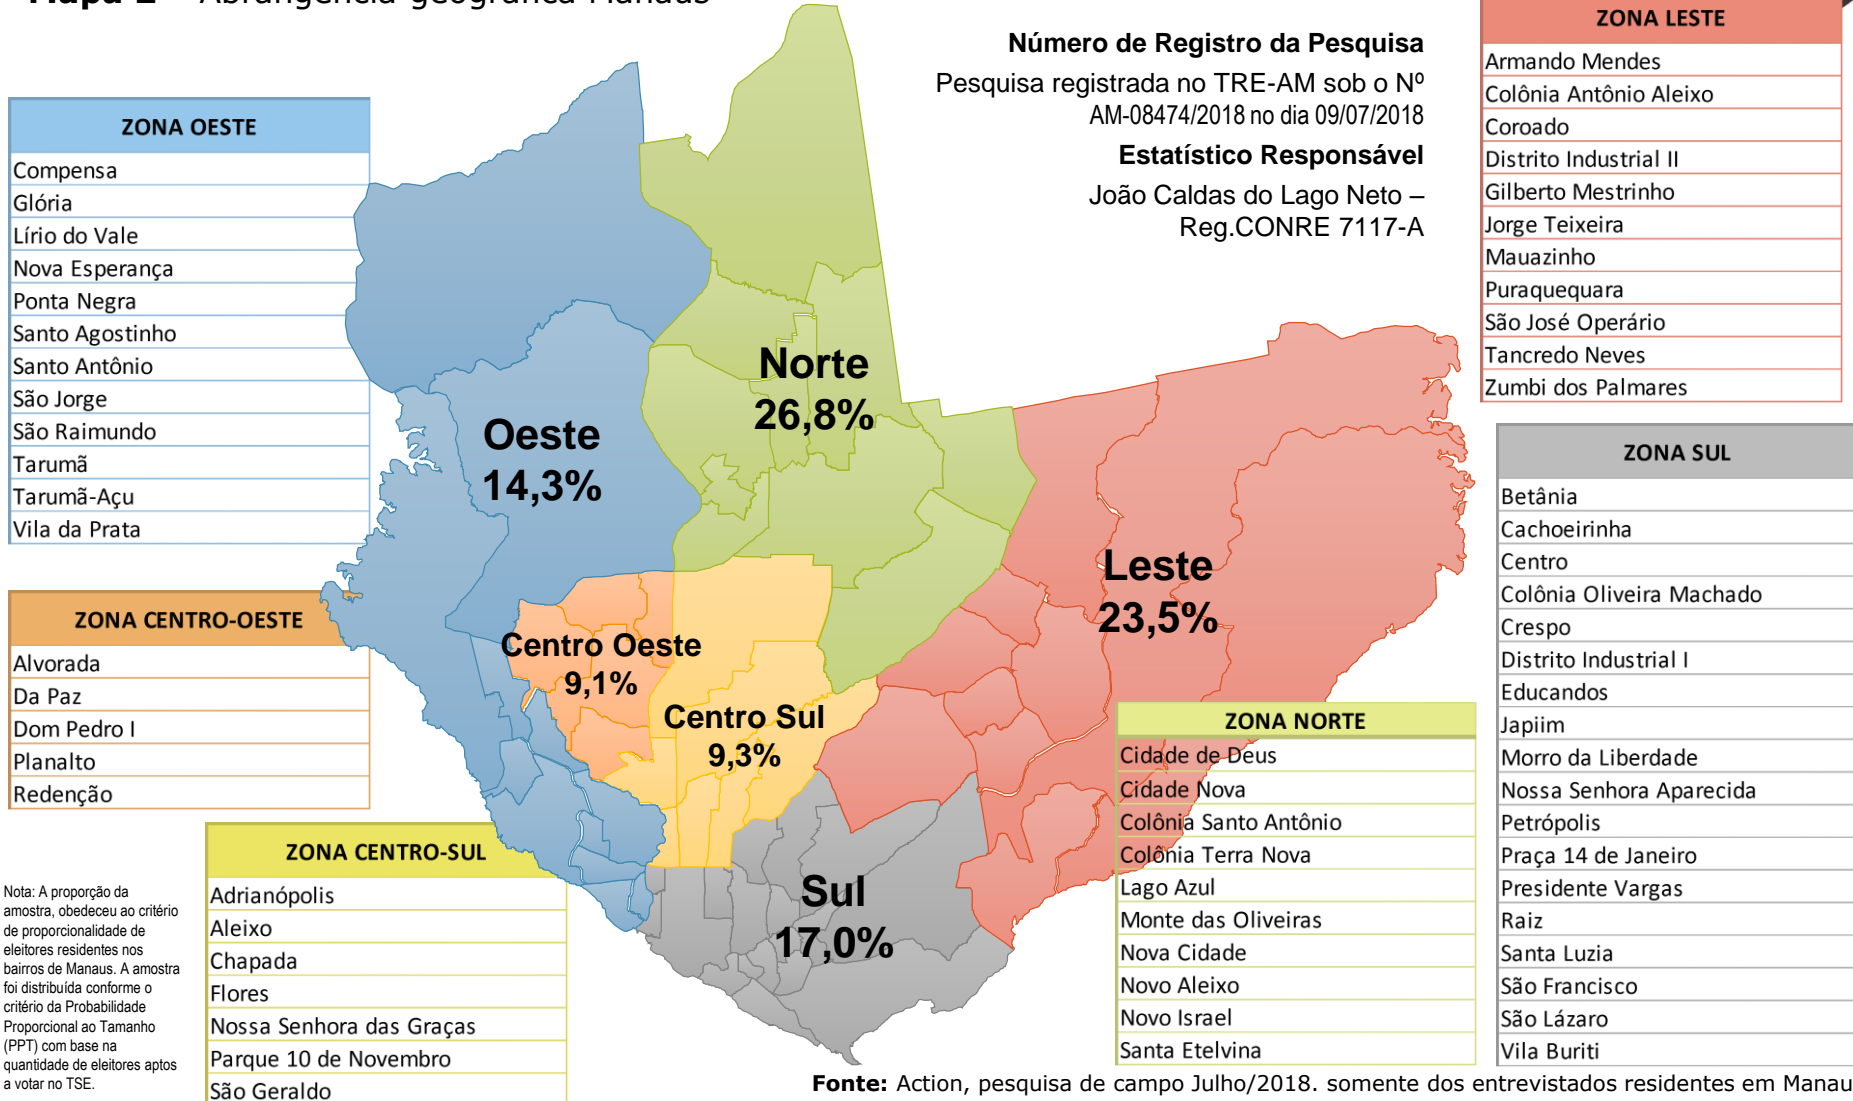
Mapa 2 – Abrangência geográfica Manaus

Número de Registro da Pesquisa
Pesquisa registrada no TRE-AM sob o Nº AM-08474/2018 no dia 09/07/2018
Estatístico Responsável
João Caldas do Lago Neto – Reg.CONRE 7117-A

| ZONA OESTE |
|---|
| Compensa |
| Glória |
| Lírio do Vale |
| Nova Esperança |
| Ponta Negra |
| Santo Agostinho |
| Santo Antônio |
| São Jorge |
| São Raimundo |
| Tarumã |
| Tarumã-Açu |
| Vila da Prata |

| ZONA CENTRO-OESTE |
|---|
| Alvorada |
| Da Paz |
| Dom Pedro I |
| Planalto |
| Redenção |

| ZONA CENTRO-SUL |
|---|
| Adrianópolis |
| Aleixo |
| Chapada |
| Flores |
| Nossa Senhora das Graças |
| Parque 10 de Novembro |
| São Geraldo |

Nota: A proporção da amostra, obedeceu ao critério de proporcionalidade de eleitores residentes nos bairros de Manaus. A amostra foi distribuída conforme o critério da Probabilidade Proporcional ao Tamanho (PPT) com base na quantidade de eleitores aptos a votar no TSE.

Norte
26,8%
Oeste
14,3%
Leste
23,5%
Centro Oeste
9,1%
Centro Sul
9,3%
Sul
17,0%

| ZONA LESTE |
|---|
| Armando Mendes |
| Colônia Antônio Aleixo |
| Coroado |
| Distrito Industrial II |
| Gilberto Mestrinho |
| Jorge Teixeira |
| Mauazinho |
| Puraquequara |
| São José Operário |
| Tancredo Neves |
| Zumbi dos Palmares |

| ZONA SUL |
|---|
| Betânia |
| Cachoeirinha |
| Centro |
| Colônia Oliveira Machado |
| Crespo |
| Distrito Industrial I |
| Educandos |
| Japiim |
| Morro da Liberdade |
| Nossa Senhora Aparecida |
| Petrópolis |
| Praça 14 de Janeiro |
| Presidente Vargas |
| Raiz |
| Santa Luzia |
| São Francisco |
| São Lázaro |
| Vila Buriti |

| ZONA NORTE |
|---|
| Cidade de Deus |
| Cidade Nova |
| Colônia Santo Antônio |
| Colônia Terra Nova |
| Lago Azul |
| Monte das Oliveiras |
| Nova Cidade |
| Novo Aleixo |
| Novo Israel |
| Santa Etelvina |

Fonte: Action, pesquisa de campo Julho/2018. somente dos entrevistados residentes em Manau